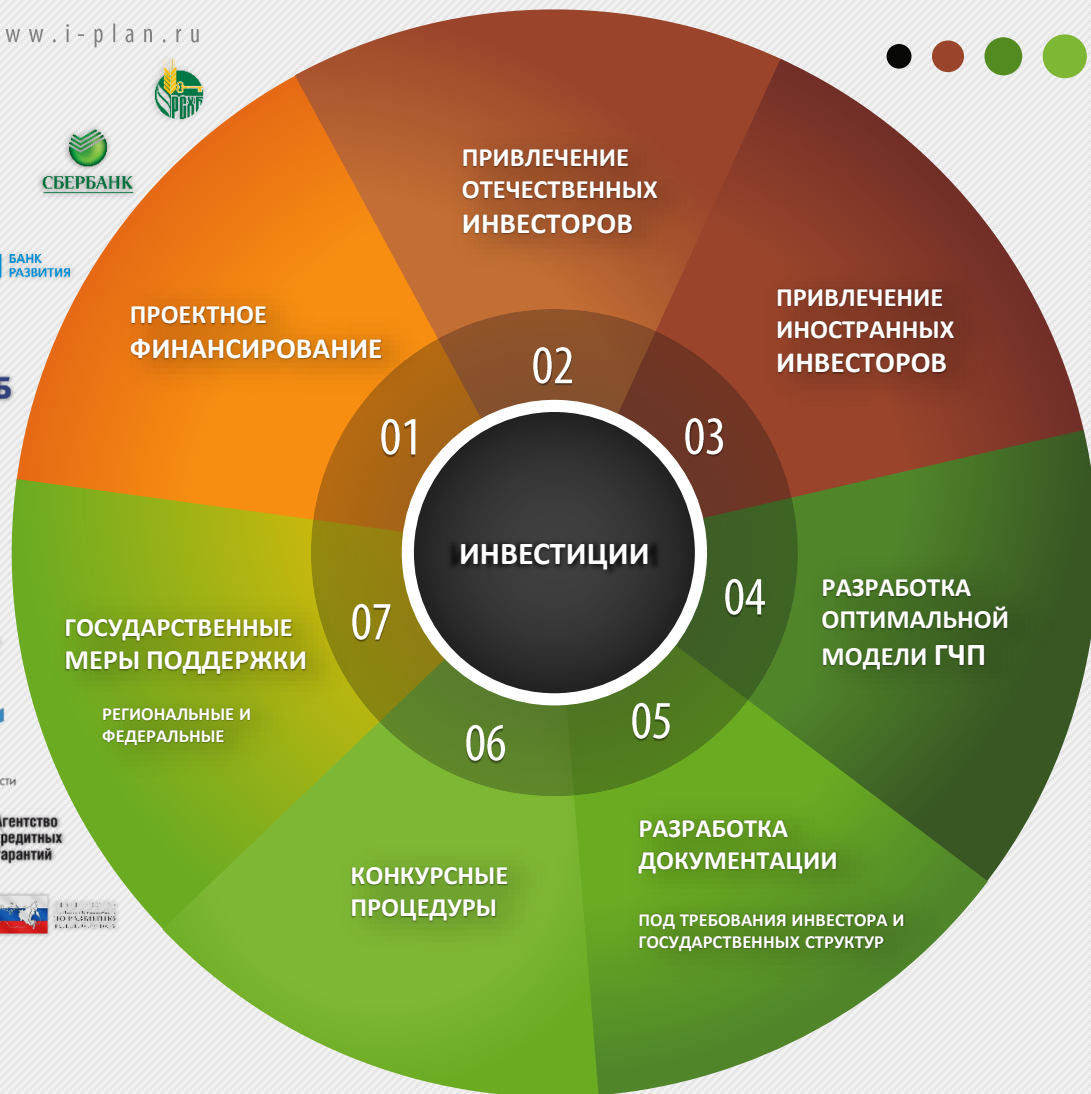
w w w . i - p l a n . r u

РСХБ

СБЕРБАНК

БАНК РАЗВИТИЯ

Б

агентство кредитных гарантий

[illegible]

ПРИВЛЕЧЕНИЕ ОТЕЧЕСТВЕННЫХ ИНВЕСТОРОВ

ПРОЕКТНОЕ ФИНАНСИРОВАНИЕ

ПРИВЛЕЧЕНИЕ ИНОСТРАННЫХ ИНВЕСТОРОВ

02

01

03

ИНВЕСТИЦИИ

04

РАЗРАБОТКА ОПТИМАЛЬНОЙ МОДЕЛИ ГЧП

07

ГОСУДАРСТВЕННЫЕ МЕРЫ ПОДДЕРЖКИ

РЕГИОНАЛЬНЫЕ И ФЕДЕРАЛЬНЫЕ

06

05

РАЗРАБОТКА ДОКУМЕНТАЦИИ

ПОД ТРЕБОВАНИЯ ИНВЕСТОРА И ГОСУДАРСТВЕННЫХ СТРУКТУР

КОНКУРСНЫЕ ПРОЦЕДУРЫ